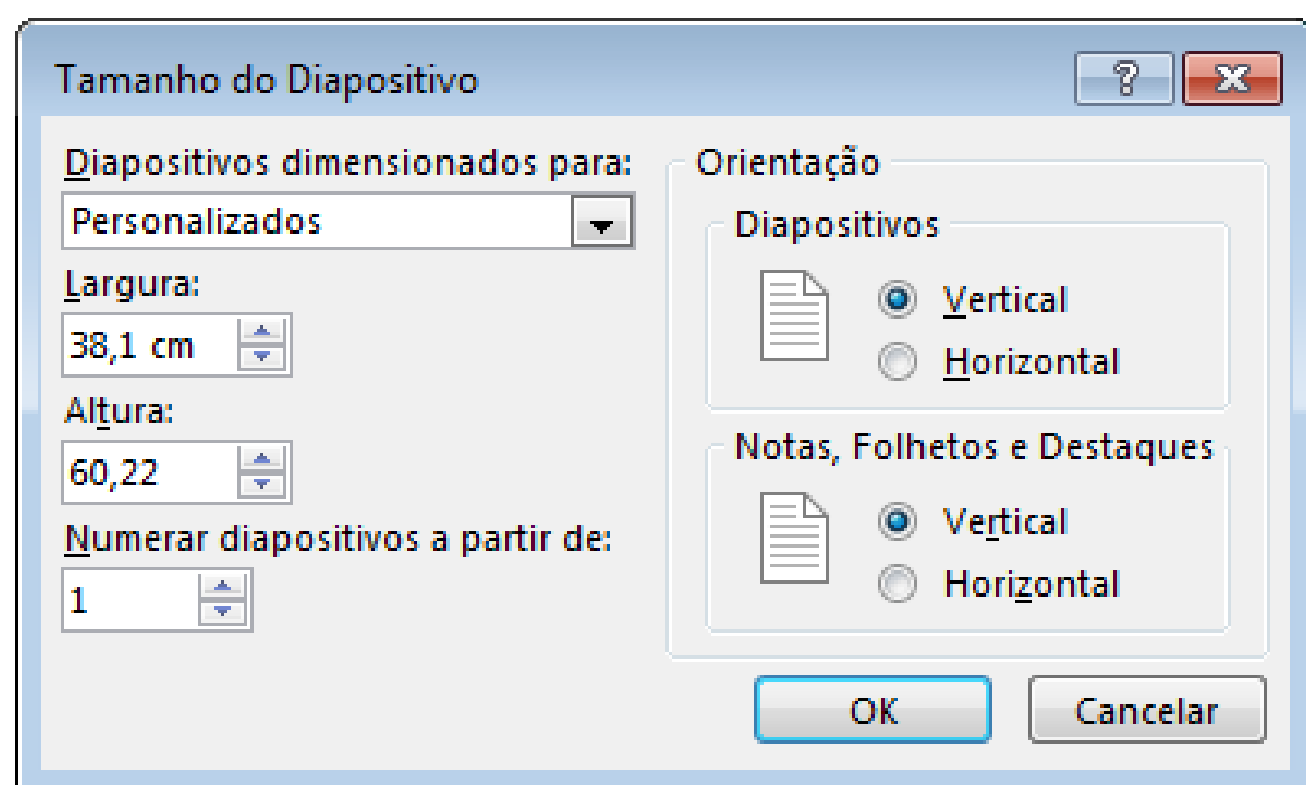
Tamanho do Diapositivo

?

Diapositivos dimensionados para:

Personalizados

Largura:

38,1 cm

Altura:

60,22

Numerar diapositivos a partir de:

1

Orientação

Diapositivos

Vertical

Horizontal

Notas, Folhetos e Destaques

Vertical

Horizontal

OK

Cancelar